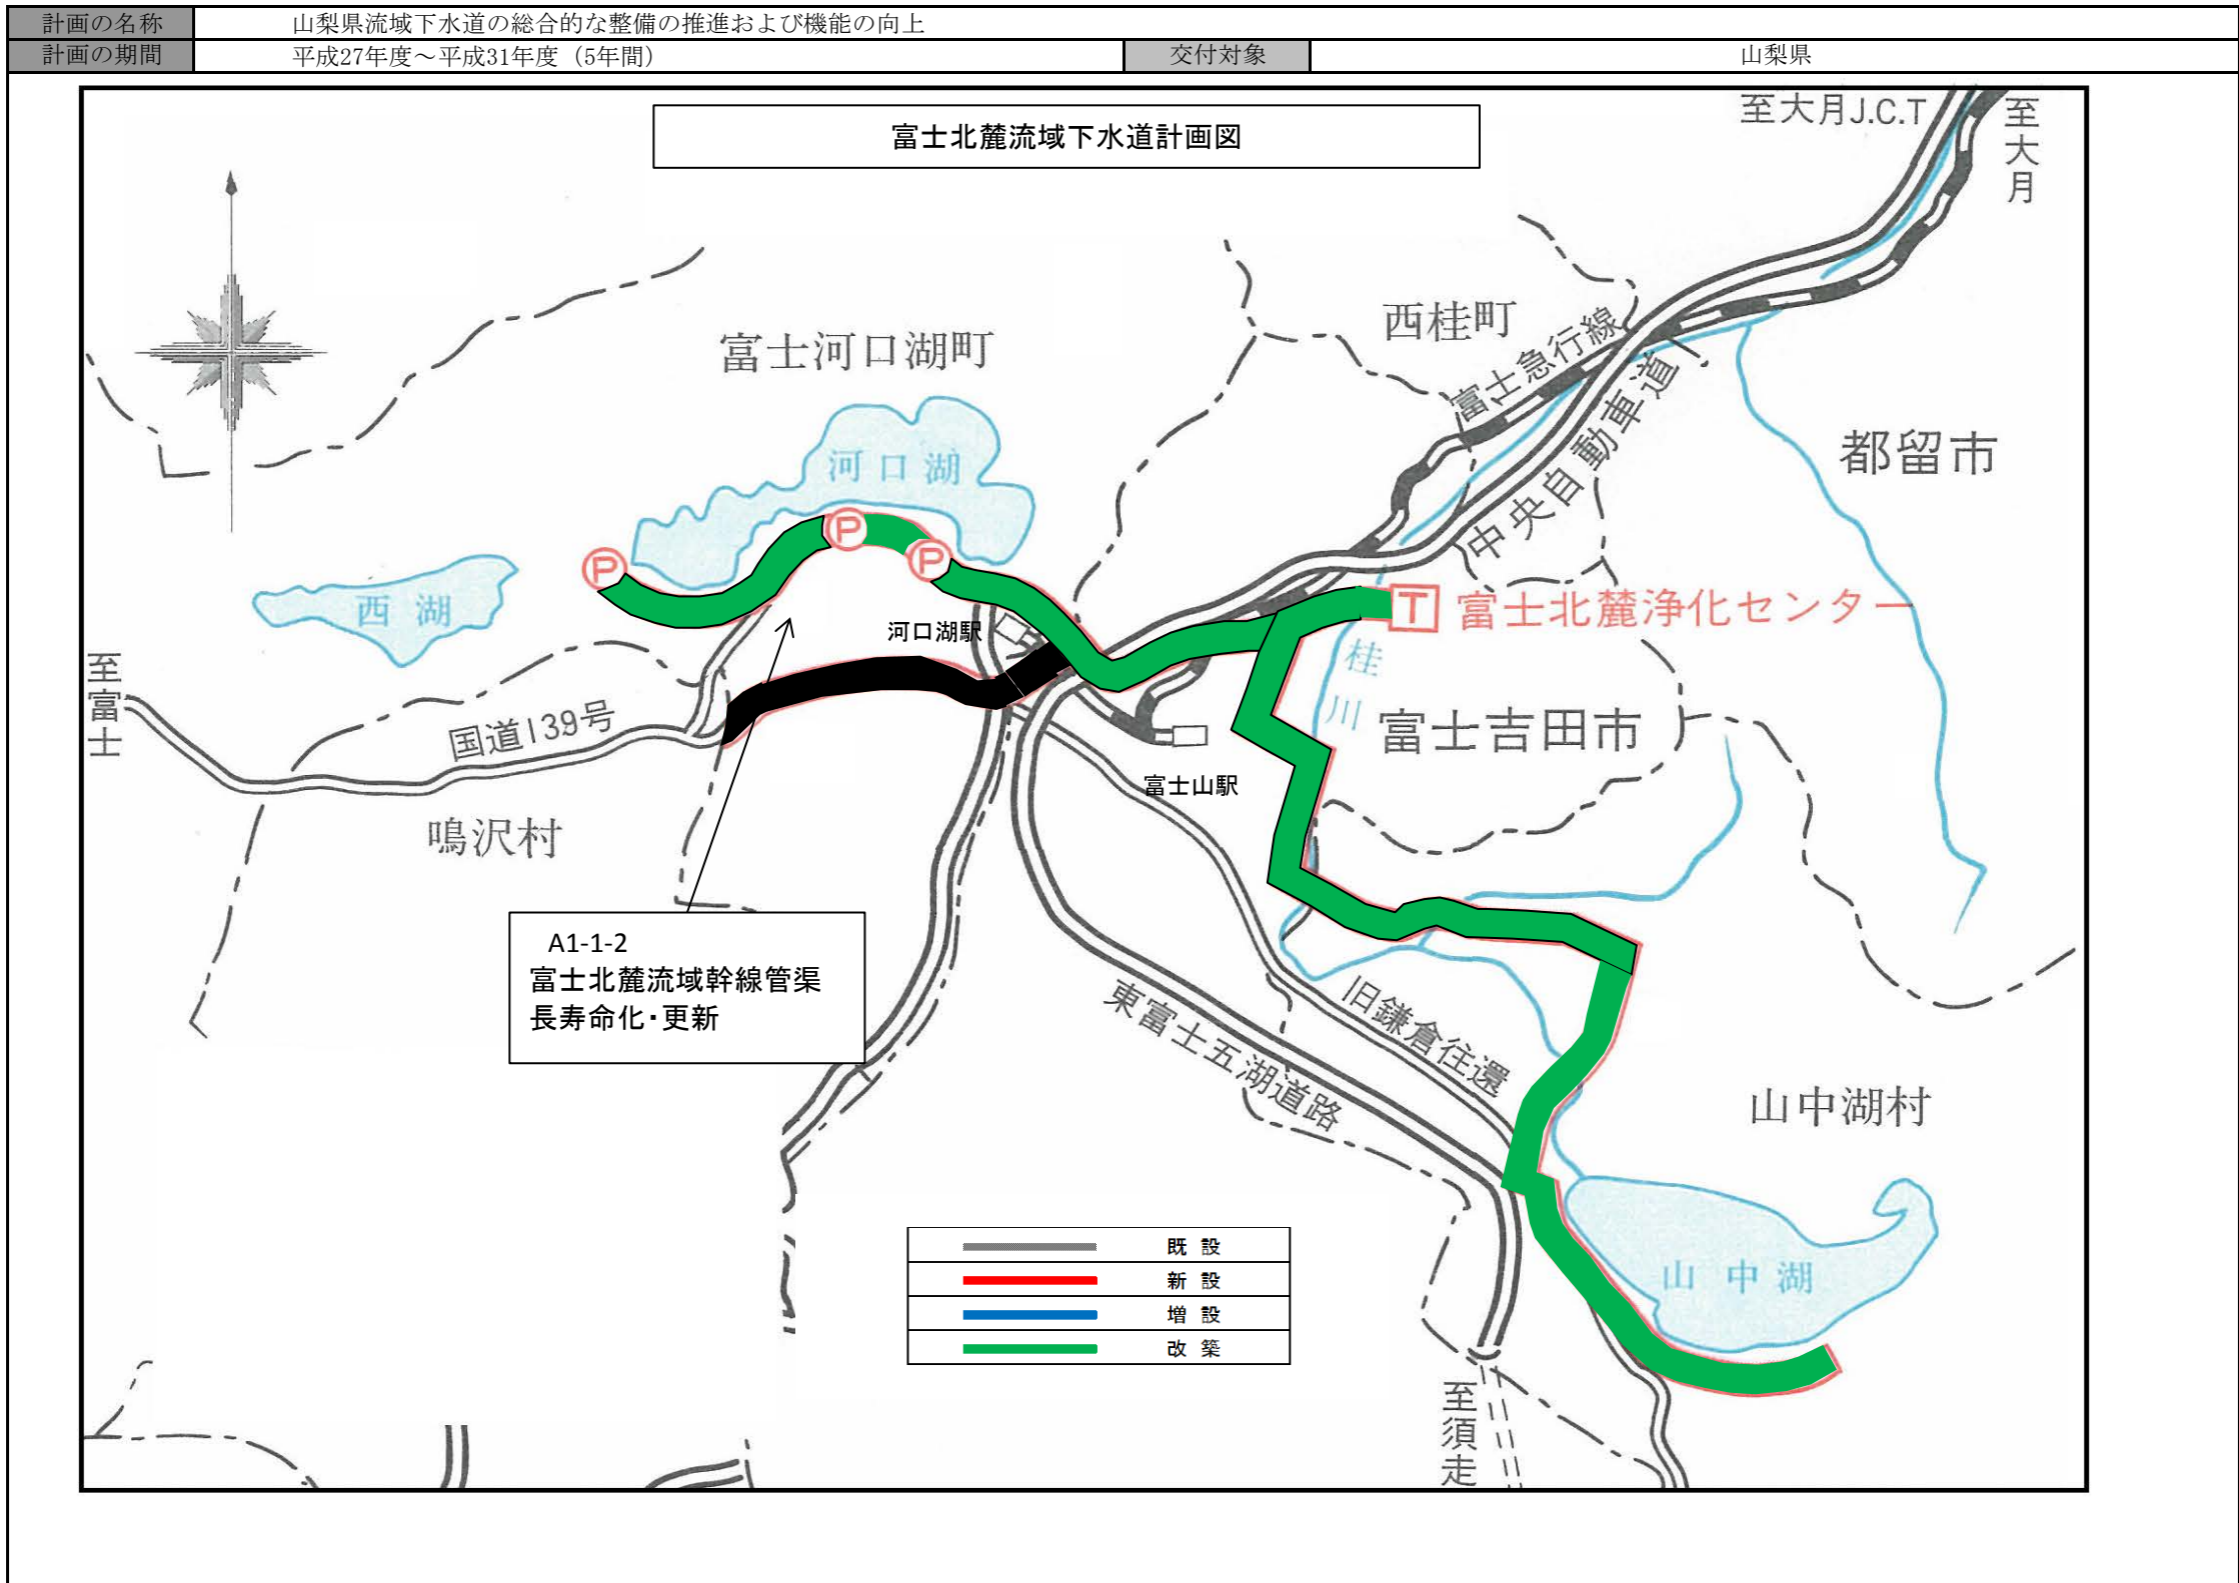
| 計画の名称 | 山梨県流域下水道の総合的な整備の推進および機能の向上 | | |
|---|---|---|---|
| 計画の期間 | 平成27年度～平成31年度（5年間） | 交付対象 | 山梨県 |

富士北麓流域下水道計画図

至大月J.C.T

至大月

西桂町

富士河口湖町

富士急行線

中央自動車道

都留市

河口湖

西湖

P

P

P

T 富士北麓浄化センター

河口湖駅

桂川

富士吉田市

至富士

国道139号

富士山駅

鳴沢村

A1-1-2
富士北麓流域幹線管渠
長寿命化・更新

東富士五湖道路

旧鎌倉往還

山中湖村

山中湖

| | |
|---|---|
| | 既設 |
| | 新設 |
| | 増設 |
| | 改築 |

至須走